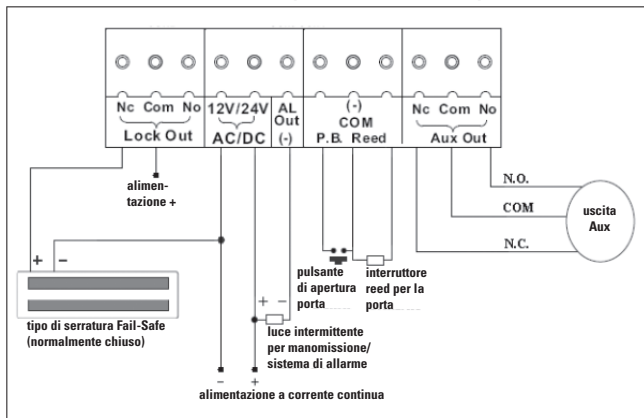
Nc Com No
Lock Out
12V/24V
AC/DC
AL Out
(-)
(-)
COM
P.B. Reed
Nc Com No
Aux Out

alimentazione +

N.O.
COM
N.C.
uscita Aux

+ –

pulsante di apertura porta
interruttore reed per la porta

tipo di serratura Fail-Safe (normalmente chiuso)

+ –
luce intermittente per manomissione/ sistema di allarme

– +
alimentazione a corrente continua